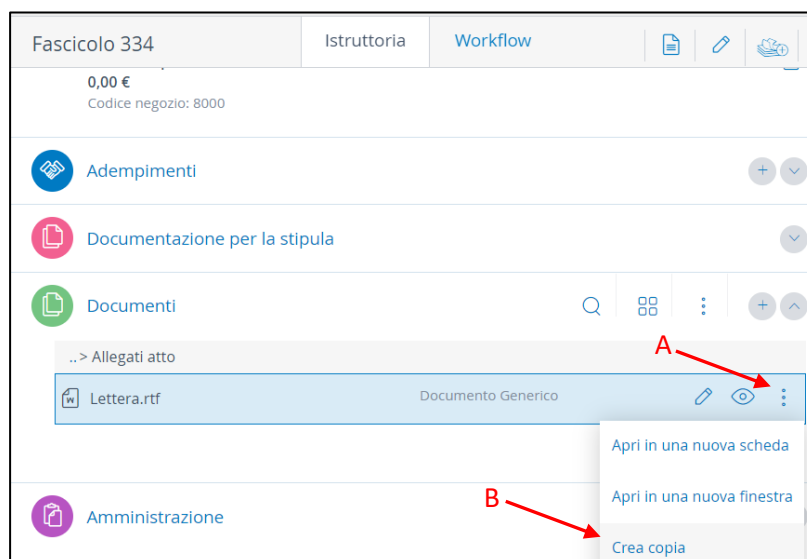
Fascicolo 334

Istruttoria

Workflow

0,00 €

Codice negozio: 8000

Adempimenti

Documentazione per la stipula

Documenti

..> Allegati atto

A

Lettera.rtf

Documento Generico

Apri in una nuova scheda

Apri in una nuova finestra

B

Amministrazione

Crea copia